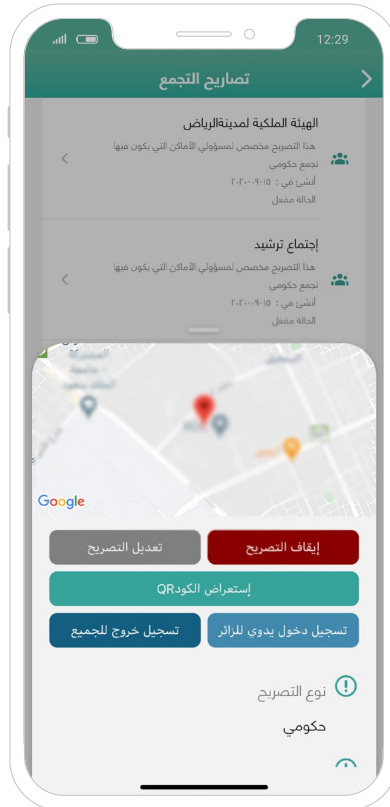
12:29

تصاريح التجمع

الهيئة الملكية لمدينةالرياض
هذا التصريح مخصص لمسؤولي الأماكن التي يكون فيها تجمع حكومي
أنشئ في : ٢٠٢٠-٠٩-١٥
الحالة مفعل

إجتماع ترشيد
هذا التصريح مخصص لمسؤولي الأماكن التي يكون فيها تجمع حكومي
أنشئ في : ٢٠٢٠-٠٩-١٥
الحالة مفعل

Google

تعديل التصريح
إيقاف التصريح
إستعراض الكودQR
تسجيل خروج للجميع
تسجيل دخول يدوي للزائر

نوع التصريح
حكومي